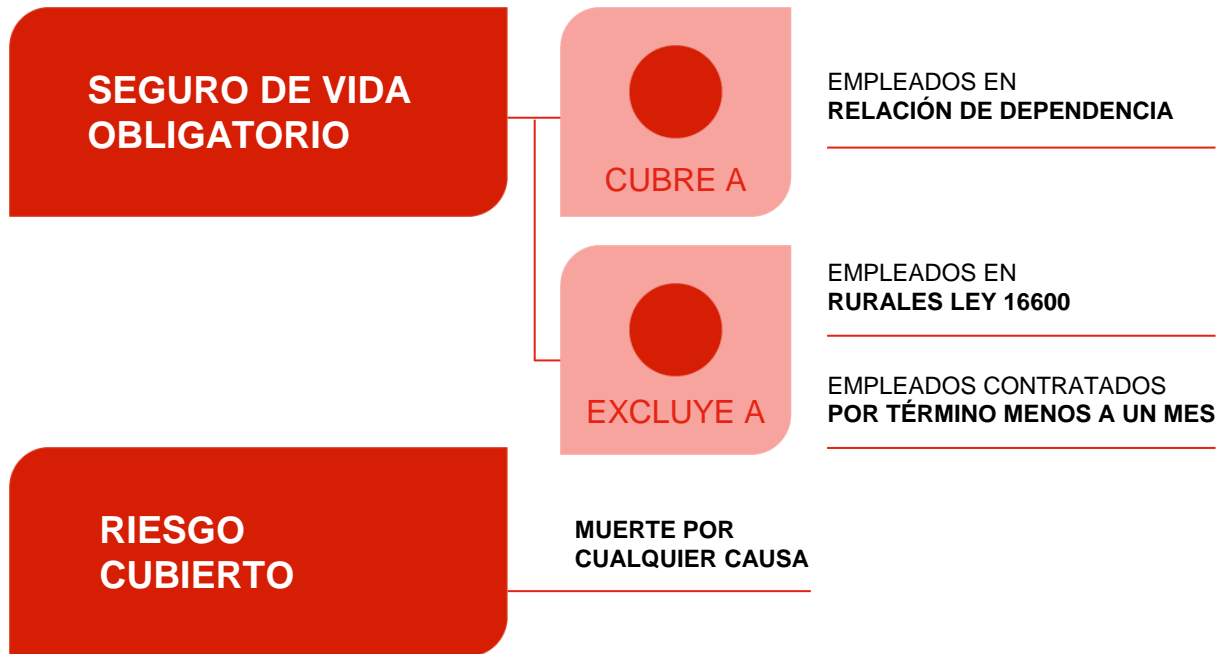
SEGURO DE VIDA OBLIGATORIO

CUBRE A

EMPLEADOS EN
RELACIÓN DE DEPENDENCIA

EXCLUYE A

EMPLEADOS EN
RURALES LEY 16600

EMPLEADOS CONTRATADOS
POR TÉRMINO MENOS A UN MES

RIESGO CUBIERTO

MUERTE POR
CUALQUIER CAUSA